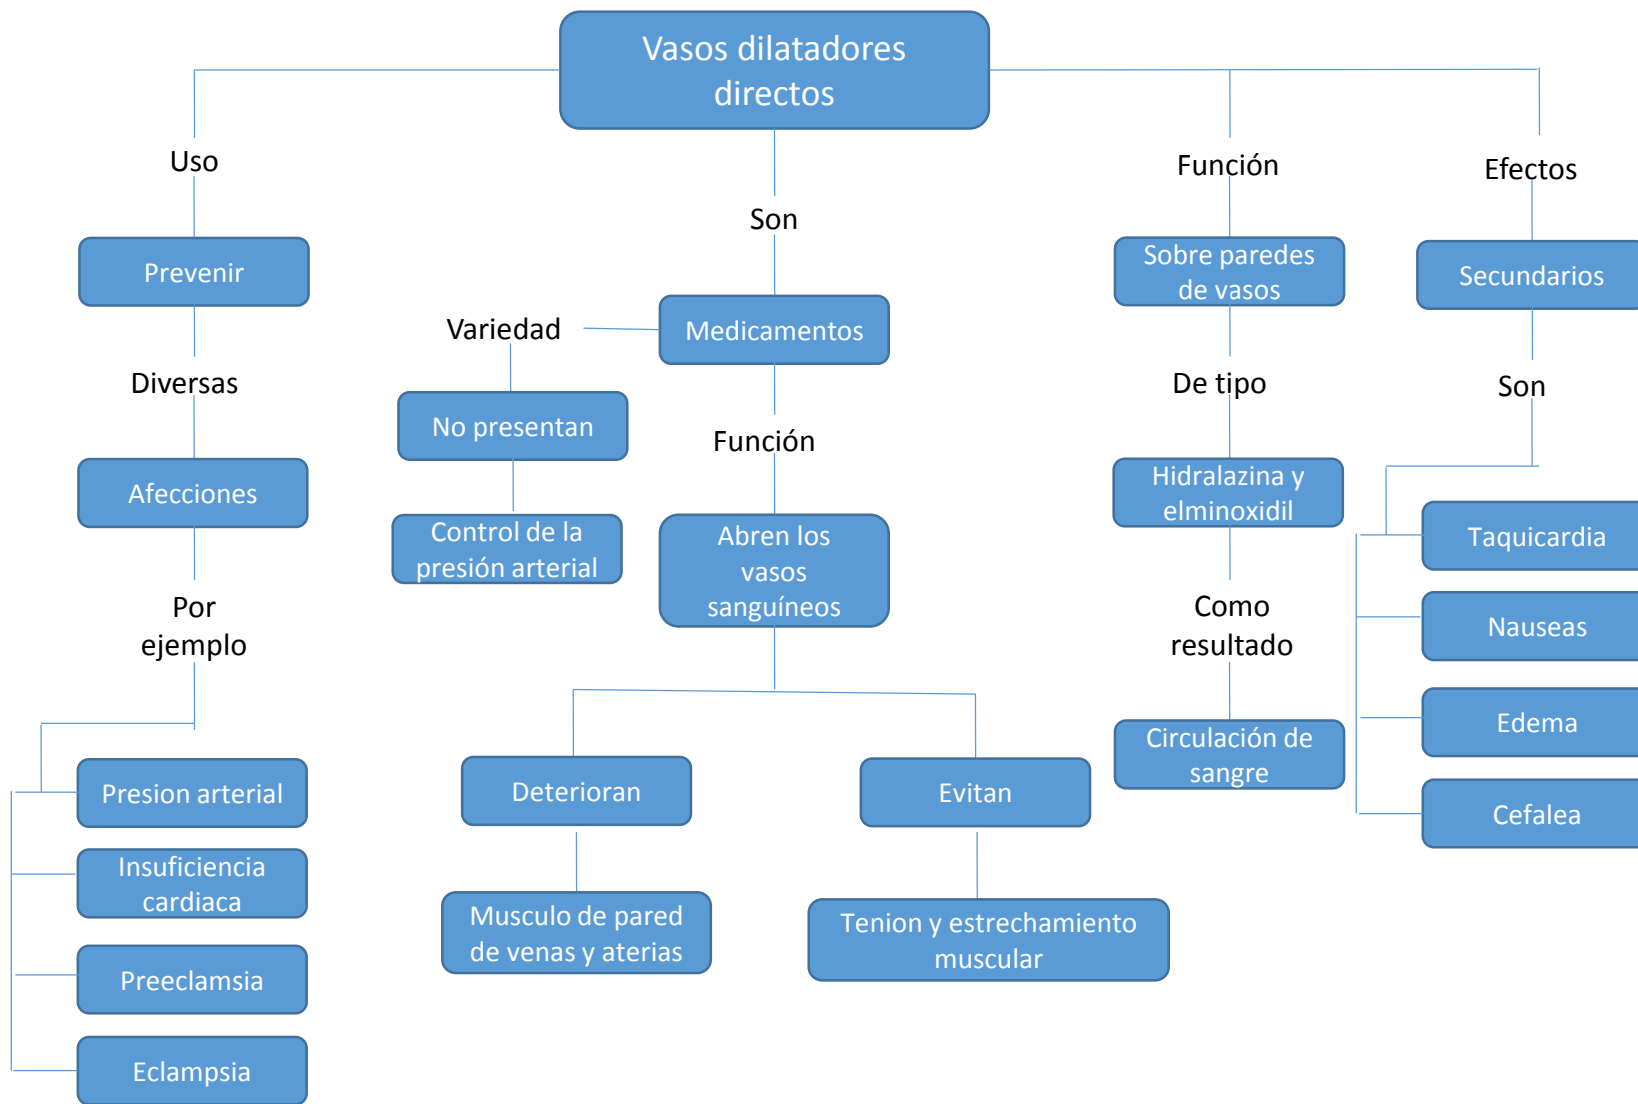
Vasos dilatadores directos

Uso

Prevenir

Diversas

Afecciones

Por ejemplo

Presion arterial

Insuficiencia cardiaca

Preeclamsia

Eclampsia

Son

Medicamentos

Variedad

No presentan

Control de la presión arterial

Función

Abren los vasos sanguíneos

Deterioran

Musculo de pared de venas y aterias

Evitan

Tenion y estrechamiento muscular

Función

Sobre paredes de vasos

De tipo

Hidralazina y elminoxidil

Como resultado

Circulación de sangre

Efectos

Secundarios

Son

Taquicardia

Nauseas

Edema

Cefalea